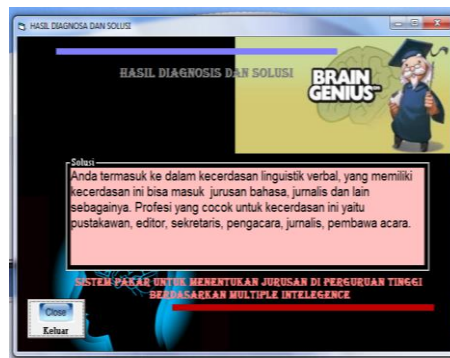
HASIL DIAGNOSA DAN SOLUSI

HASIL DIAGNOSIS DAN SOLUSI

BRAIN GENIUS

Solusi

Anda termasuk ke dalam kecerdasan linguistik verbal, yang memiliki kecerdasan ini bisa masuk jurusan bahasa, jurnalis dan lain sebagainya. Profesi yang cocok untuk kecerdasan ini yaitu pustakawan, editor, sekretaris, pengacara, jurnalis, pembawa acara.

SISTEM PAKAR UNTUK MENENTUKAN JURUSAN DI PERGURUAN TINGGI BERDASARKAN MULTIPLE INTELEGENCE

Close

Keluar